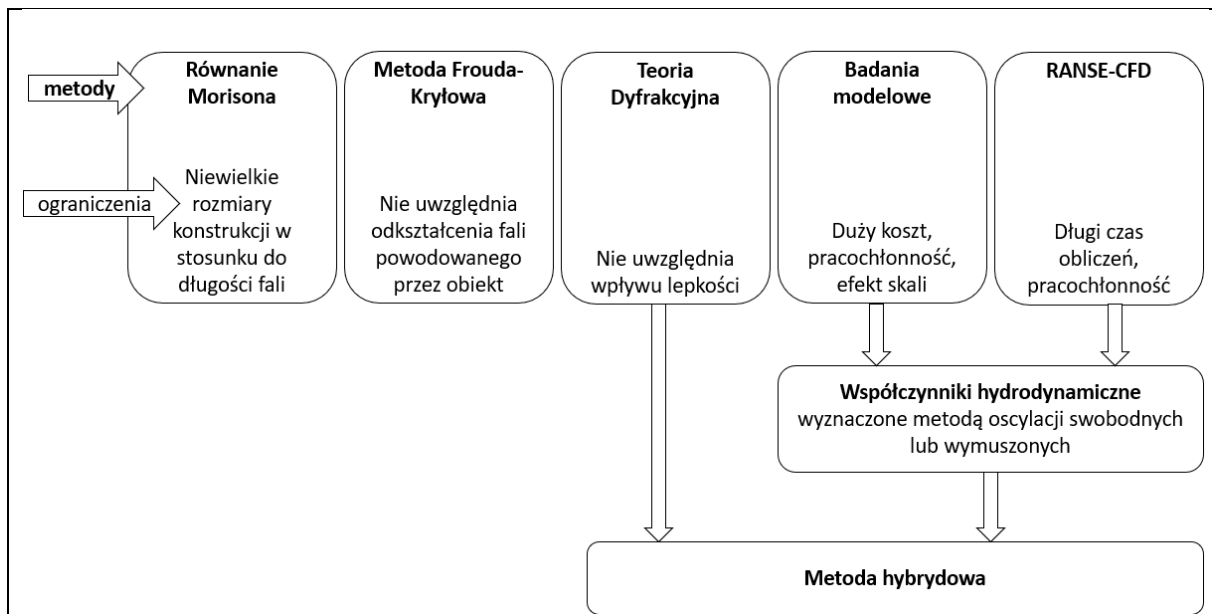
metody

ograniczenia

Równanie Morisona

Niewielkie rozmiary konstrukcji w stosunku do długości fali

Metoda Frouda-Kryłowa

Nie uwzględnia odkształcenia fali powodowanego przez obiekt

Teoria Dyfrakcyjna

Nie uwzględnia wpływu lepkości

Badania modelowe

Duży koszt, pracochłonność, efekt skali

RANSE-CFD

Długi czas obliczeń, pracochłonność

Współczynniki hydrodynamiczne wyznaczone metodą oscylacji swobodnych lub wymuszonych

Metoda hybrydowa